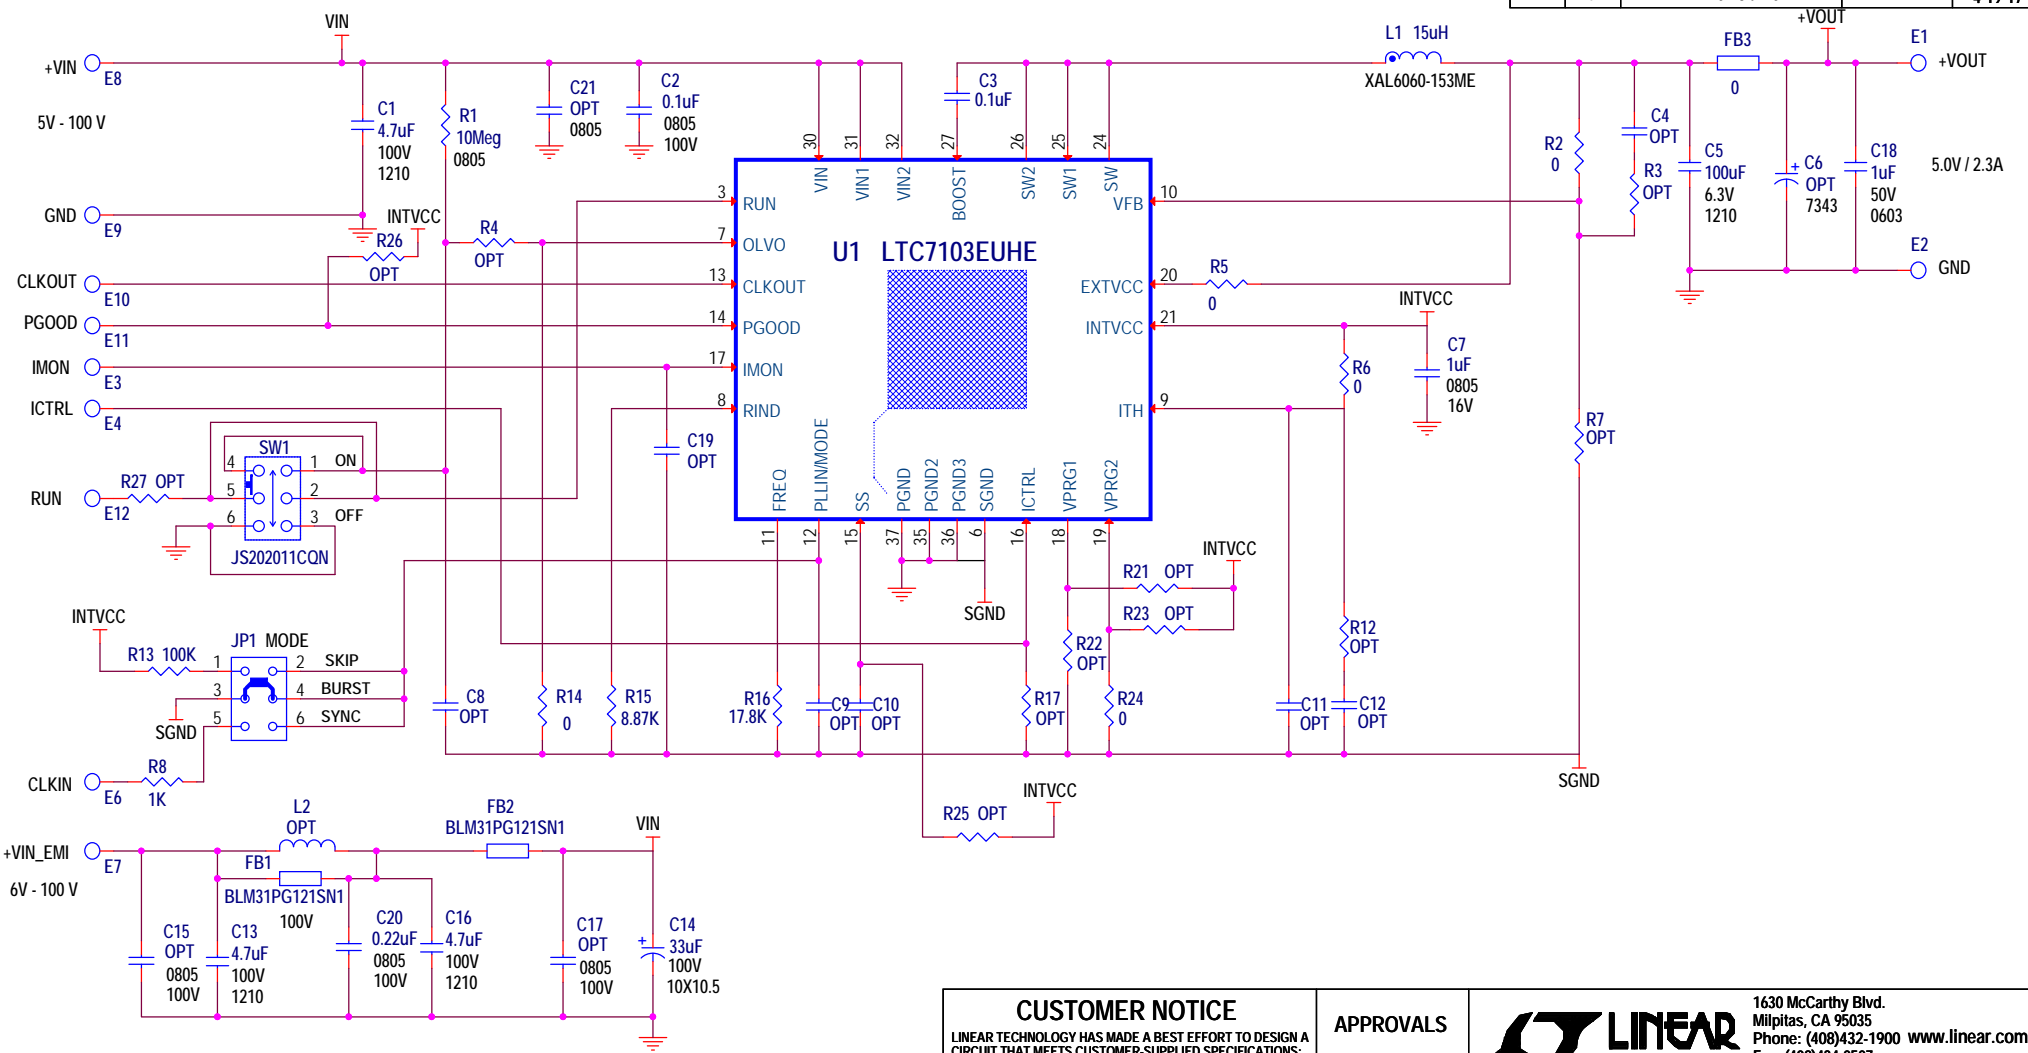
VIN
+VIN E8
5V - 100 V
C1 4.7uF 100V 1210
R1 10Meg 0805
C21 OPT 0805
C2 0.1uF 0805 100V
C3 0.1uF
L1 15uH
XAL6060-153ME
FB3 0
+VOUT
E1 +VOUT
GND E9
INTVCC
R26 OPT
R4 OPT
CLKOUT E10
PGOOD E11
IMON E3
ICTRL E4
RUN E12
R27 OPT
SW1
4 1 ON
5 2
6 3 OFF
JS202011CQN
30 31 32 27 26 25 24
VIN VIN1 VIN2 BOOST SW2 SW1 SW
3 RUN
7 OLVO
13 CLKOUT
14 PGOOD
17 IMON
8 RIND
U1 LTC7103EUHE
10 VFB
20 EXTVCC
21 INTVCC
9 ITH
FREQ PLLIN/MODE SS PGND PGND2 PGND3 SGND ICTRL VPRG1 VPRG2
11 12 15 37 35 36 6 16 18 19
R5 0
INTVCC
C7 1uF 0805 16V
R6 0
R2 0
C4 OPT
R3 OPT
C5 100uF 6.3V 1210
C6 OPT 7343
C18 1uF 50V 0603
5.0V / 2.3A
E2 GND
R7 OPT
C19 OPT
INTVCC
R13 100K
JP1 MODE
1 2 SKIP
3 4 BURST
5 6 SYNC
SGND
C8 OPT
R14 0
R15 8.87K
R16 17.8K
C9 OPT
C10 OPT
SGND
INTVCC
R21 OPT
R23 OPT
R22 OPT
R17 OPT
R24 0
R12 OPT
C11 OPT
C12 OPT
SGND
CLKIN E6
R8 1K
INTVCC
R25 OPT
+VIN_EMI E7
6V - 100 V
L2 OPT
FB1
BLM31PG121SN1
100V
FB2
BLM31PG121SN1
VIN
C15 OPT 0805 100V
C13 4.7uF 100V 1210
C20 0.22uF 0805 100V
C16 4.7uF 100V 1210
C17 OPT 0805 100V
C14 33uF 100V 10X10.5
CUSTOMER NOTICE
LINEAR TECHNOLOGY HAS MADE A BEST EFFORT TO DESIGN A CIRCUIT THAT MEETS CUSTOMER-SUPPLIED SPECIFICATIONS;
APPROVALS
LINEAR
1630 McCarthy Blvd.
Milpitas, CA 95035
Phone: (408)432-1900 www.linear.com